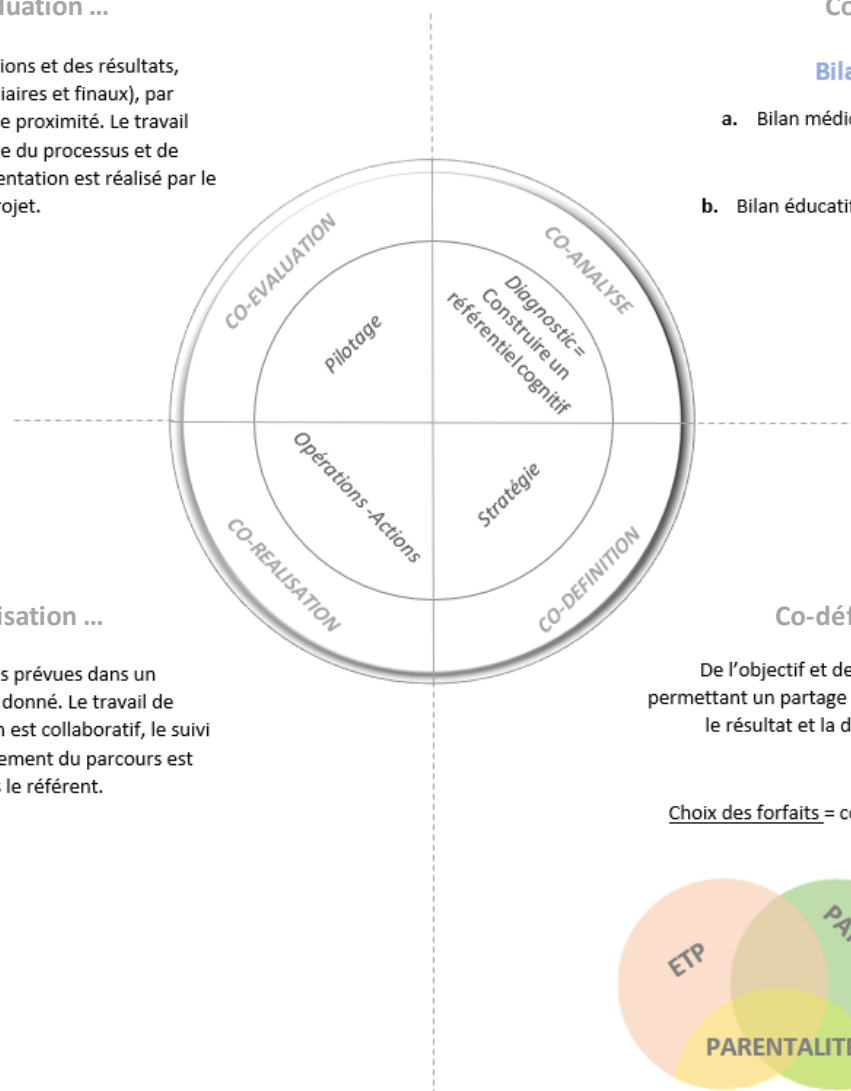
luation ...

ions et des résultats, iaires et finaux), par e proximité. Le travail e du processus et de entation est réalisé par le rojet.

Co

Bila

a. Bilan médic

b. Bilan éducatif

CO-EVALUATION

CO-ANALYSE

Pilotage

Diagnostic = Construire un référentiel cognitif

Opérations -Actions

Stratégie

CO-REALISATION

CO-DEFINITION

isation ...

s prévues dans un donné. Le travail de n est collaboratif, le suivi ement du parcours est le référent.

Co-déf

De l'objectif et de permettant un partage le résultat et la d

Choix des forfaits = co

ETP

PA

PARENTALITE